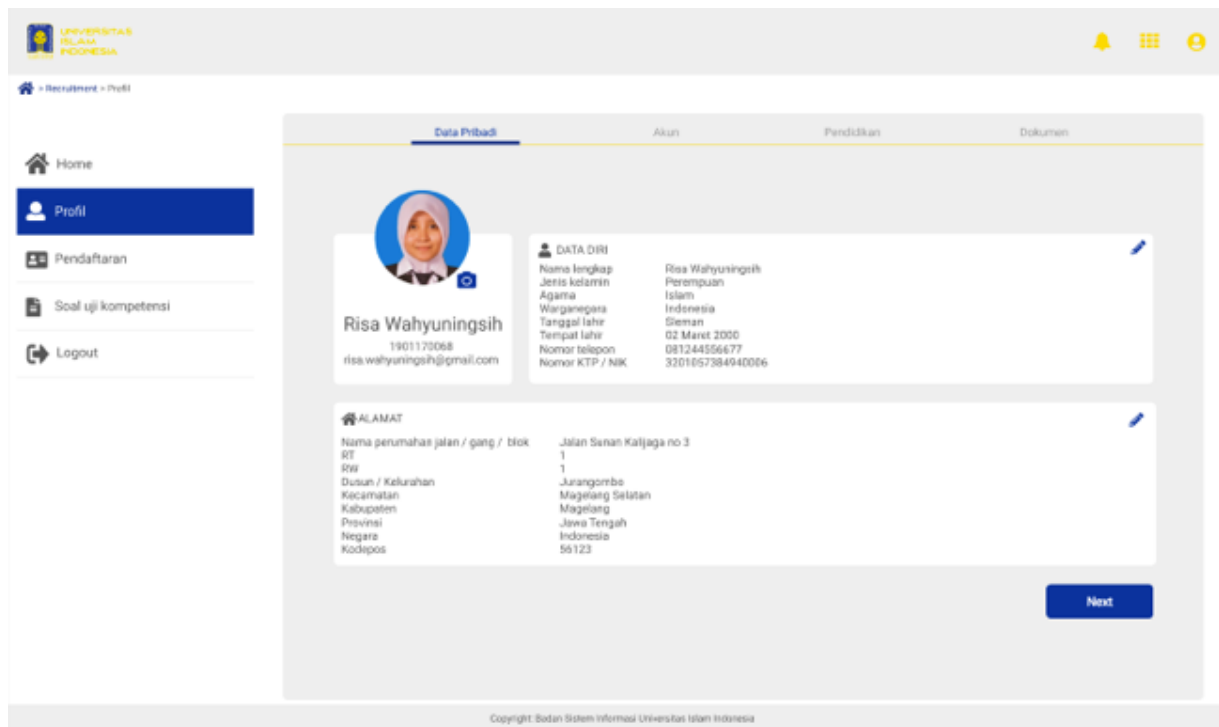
UNIVERSITAS ISLAM INDONESIA

> Recruitment > Profil

Home
Profil
Pendaftaran
Soal uji kompetensi
Logout

Data Pribadi
Akun
Pendidikan
Dokumen

Risa Wahyuningsih
1901170068
risa.wahyuningsih@gmail.com

DATA DIRI

| | |
|---|---|
| Nama lengkap | Risa Wahyuningsih |
| Jenis kelamin | Perempuan |
| Agama | Islam |
| Warganegara | Indonesia |
| Tanggal lahir | Sleman |
| Tempat lahir | 02 Maret 2000 |
| Nomor telepon | 081244556677 |
| Nomor KTP / NIK | 3201057384940006 |

ALAMAT

| | |
|---|---|
| Nama perumahan jalan / gang / blok | Jalan Sunan Kalijaga no 3 |
| RT | 1 |
| RW | 1 |
| Dusun / Kelurahan | Jurangombo |
| Kecamatan | Magelang Selatan |
| Kabupaten | Magelang |
| Provinsi | Jawa Tengah |
| Negara | Indonesia |
| Kodepos | 56123 |

Next

Copyright: Badan Sistem Informasi Universitas Islam Indonesia